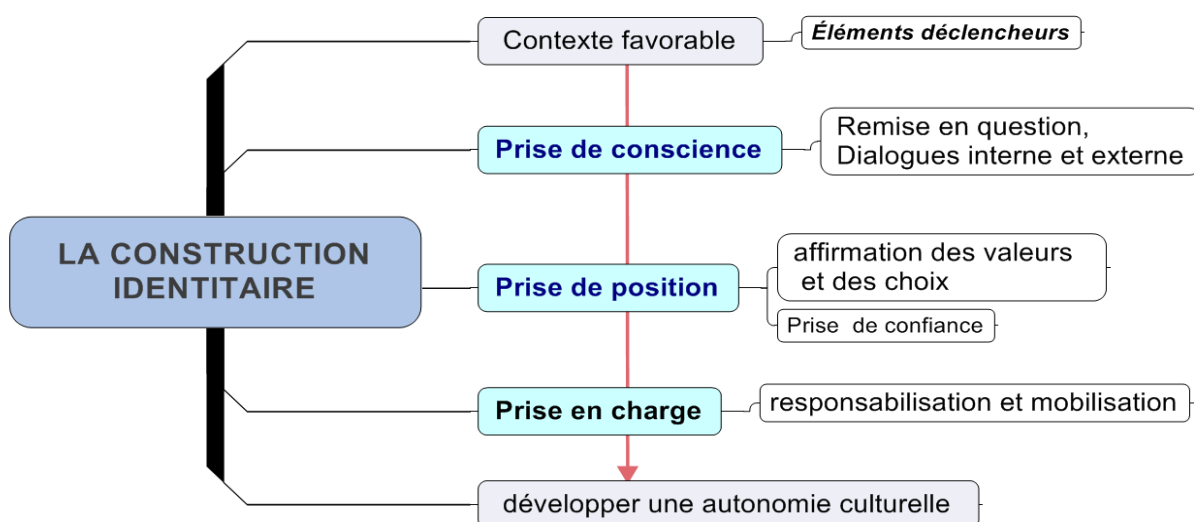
LA CONSTRUCTION IDENTITAIRE

Contexte favorable

Éléments déclencheurs

Prise de conscience

Remise en question, Dialogues interne et externe

Prise de position

affirmation des valeurs et des choix

Prise de confiance

Prise en charge

responsabilisation et mobilisation

développer une autonomie culturelle